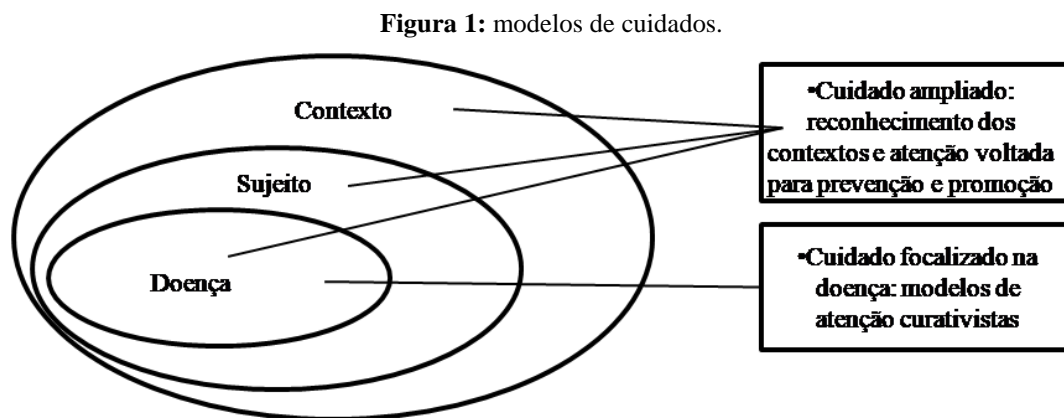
**Figura 1:** modelos de cuidados.

Contexto

Sujeito

Doença

•Cuidado ampliado: reconhecimento dos contextos e atenção voltada para prevenção e promoção

•Cuidado focalizado na doença: modelos de atenção curativistas